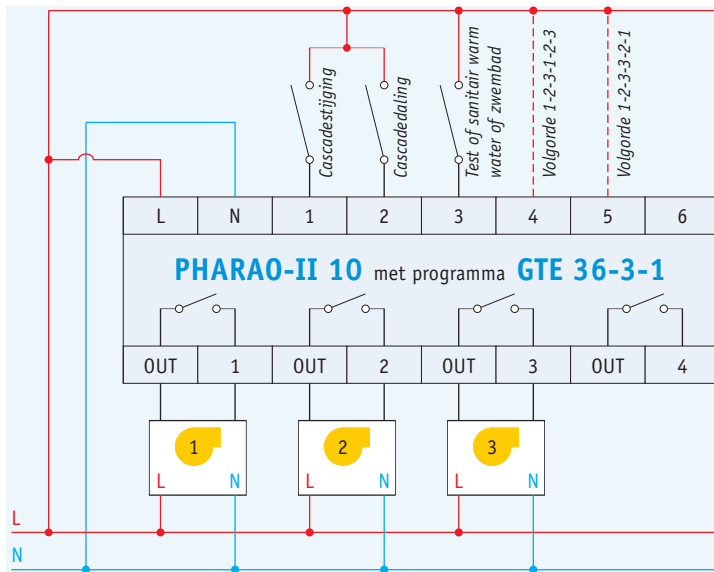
Cascadestijging
Cascadedaling
Test of sanitair warm water of zwembad
Volgorde 1-2-3-1-2-3
Volgorde 1-2-3-3-2-1

| L | N | 1 | 2 | 3 | 4 | 5 | 6 |
|---|---|---|---|---|---|---|---|

PHARAO-II 10 met programma GTE 36-3-1

| OUT | 1 | OUT | 2 | OUT | 3 | OUT | 4 |
|---|---|---|---|---|---|---|---|

1
L N
2
L N
3
L N

L
N